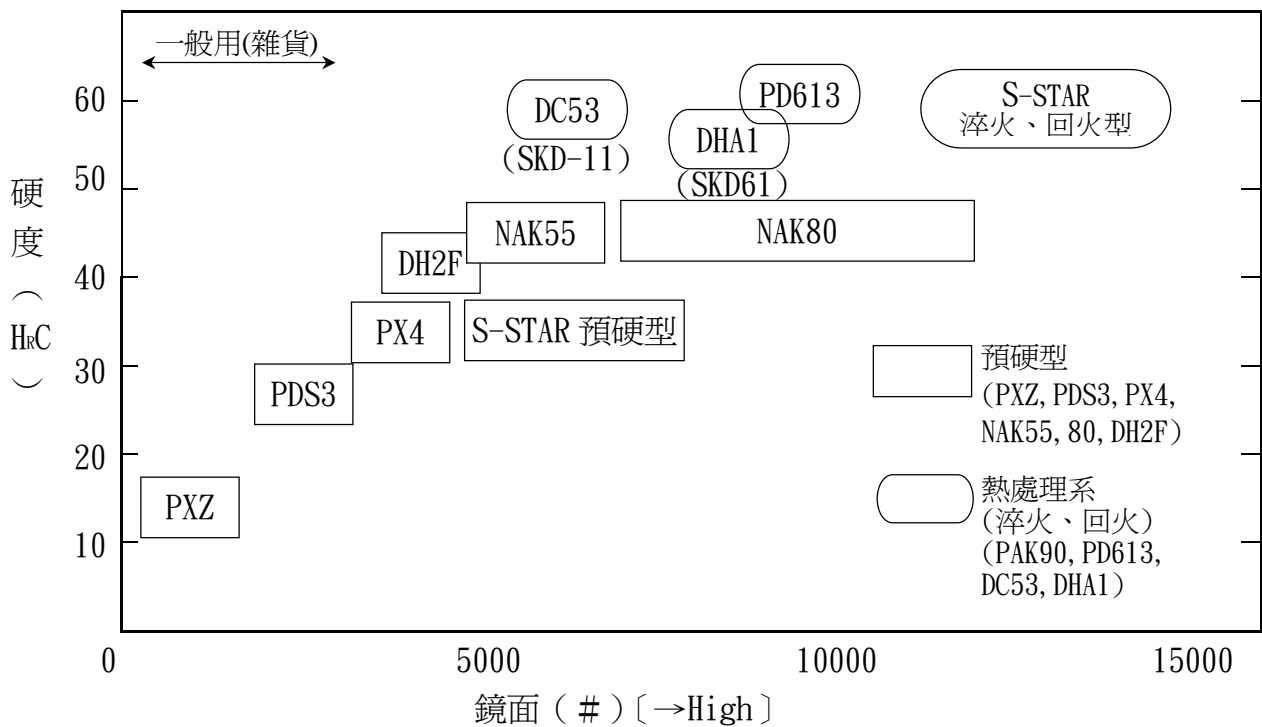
一般用(雜貨)

60
50
40
30
20
10

硬度（HRC）

DC53
（SKD-11）
PD613
DHA1
（SKD61）
S-STAR
淬火、回火型
NAK55
NAK80
DH2F
PX4
S-STAR 預硬型
PDS3
PXZ

預硬型
（PXZ, PDS3, PX4, NAK55, 80, DH2F）

熱處理系
（淬火、回火）
（PAK90, PD613, DC53, DHA1）

0
5000
10000
15000

鏡面（＃）〔→High〕